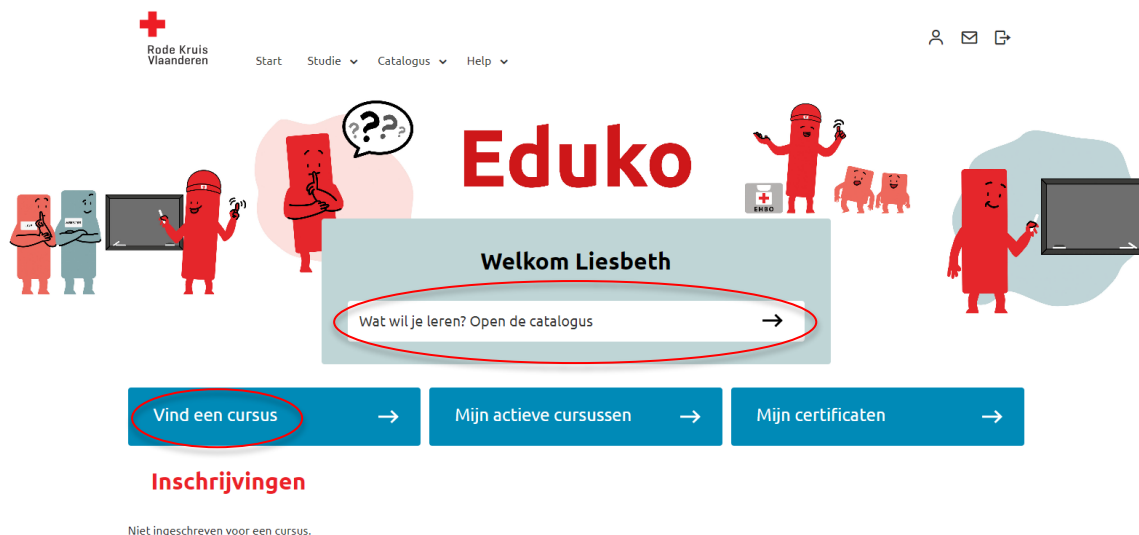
Rode Kruis Vlaanderen

Start Studie Catalogus Help

Eduko

EHBO

Welkom Liesbeth

Wat wil je leren? Open de catalogus →

Vind een cursus →

Mijn actieve cursussen →

Mijn certificaten →

Inschrijvingen

Niet ingeschreven voor een cursus.